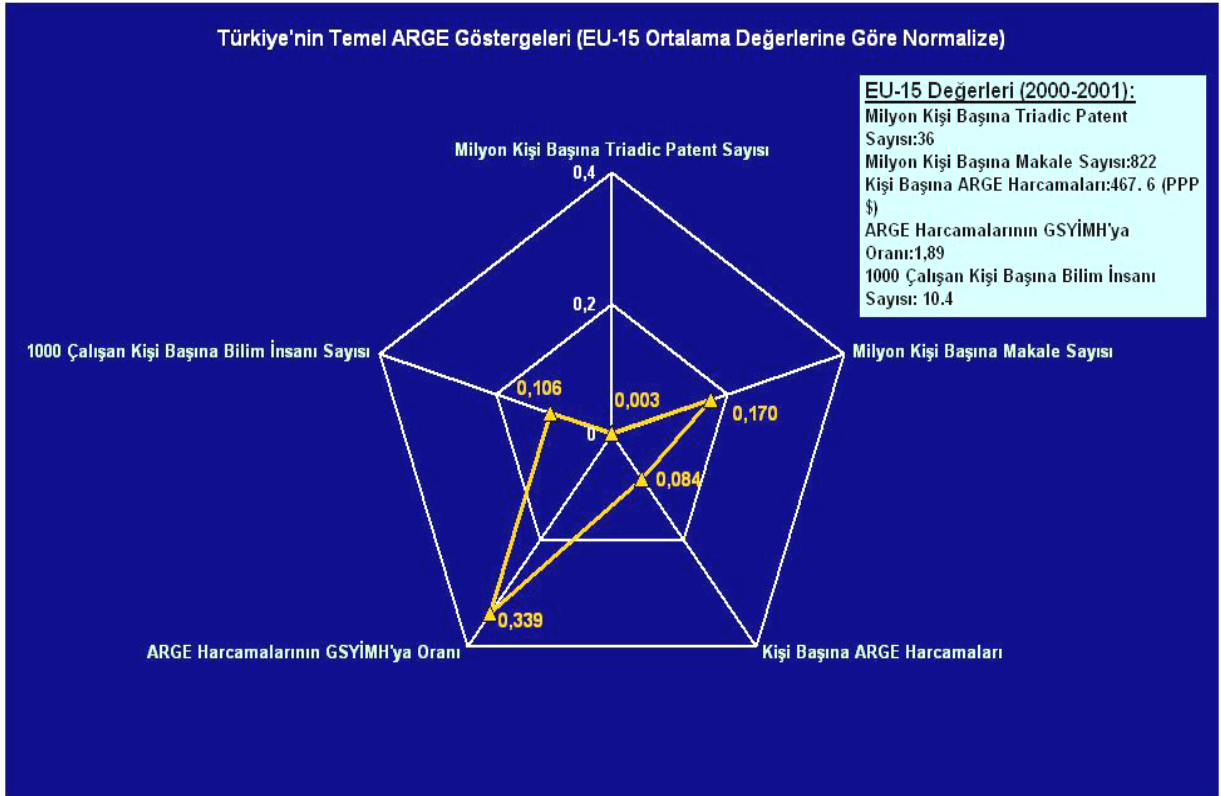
Türkiye'nin Temel ARGE Göstergeleri (EU-15 Ortalama Değerlerine Göre Normalize)

EU-15 Değerleri (2000-2001):
Milyon Kişi Başına Triadic Patent Sayısı:36
Milyon Kişi Başına Makale Sayısı:822
Kişi Başına ARGE Harcamaları:467. 6 (PPP $)
ARGE Harcamalarının GSYİMH'ya Oranı:1,89
1000 Çalışan Kişi Başına Bilim İnsanı Sayısı: 10.4

Milyon Kişi Başına Triadic Patent Sayısı
0,4
0,2
0
Milyon Kişi Başına Makale Sayısı
1000 Çalışan Kişi Başına Bilim İnsanı Sayısı
0,106
0,003
0,170
0,084
0,339
ARGE Harcamalarının GSYİMH'ya Oranı
Kişi Başına ARGE Harcamaları